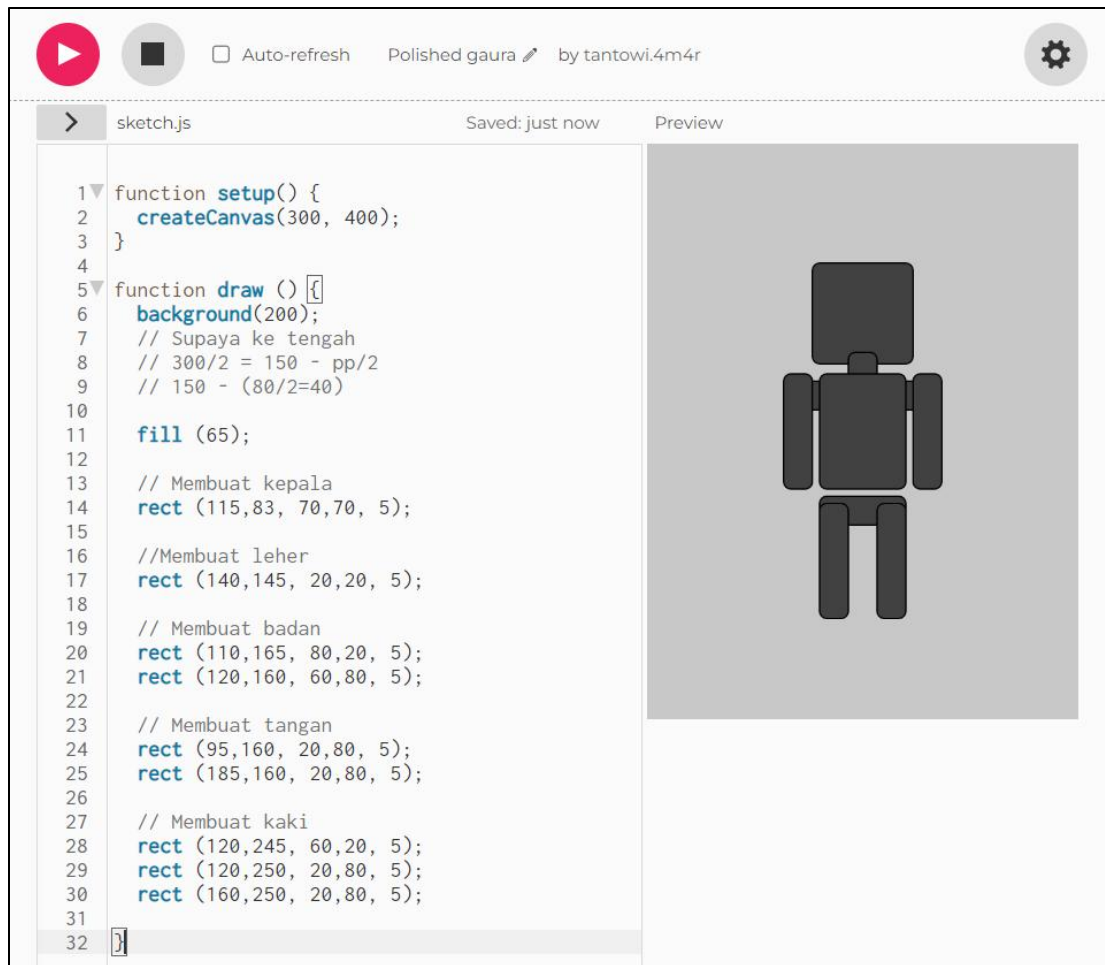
Auto-refresh Polished gaura by tantowi.4m4r

sketch.js Saved: just now Preview

```
1 function setup() {
2   createCanvas(300, 400);
3 }
4
5 function draw () {
6   background(200);
7   // Supaya ke tengah
8   // 300/2 = 150 - pp/2
9   // 150 - (80/2=40)
10
11  fill (65);
12
13  // Membuat kepala
14  rect (115,83, 70,70, 5);
15
16  //Membuat leher
17  rect (140,145, 20,20, 5);
18
19  // Membuat badan
20  rect (110,165, 80,20, 5);
21  rect (120,160, 60,80, 5);
22
23  // Membuat tangan
24  rect (95,160, 20,80, 5);
25  rect (185,160, 20,80, 5);
26
27  // Membuat kaki
28  rect (120,245, 60,20, 5);
29  rect (120,250, 20,80, 5);
30  rect (160,250, 20,80, 5);
31
32 }
```